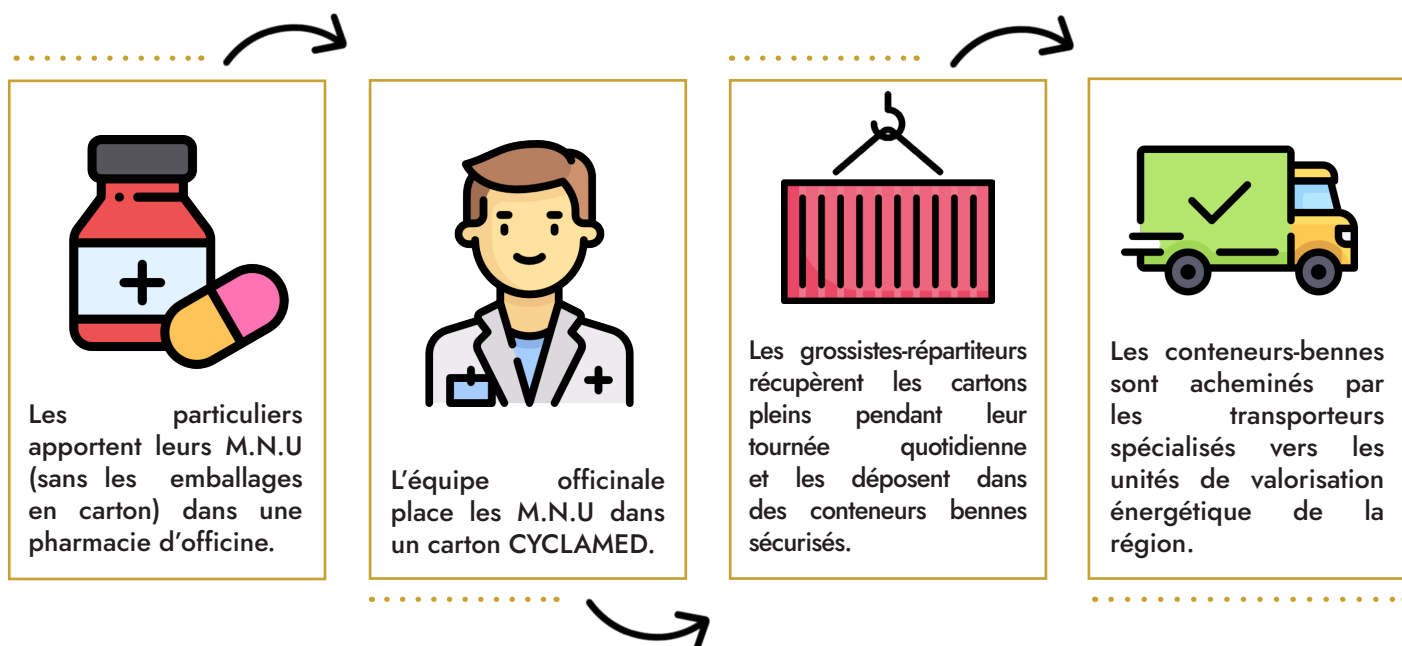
Les particuliers apportent leurs M.N.U (sans les emballages en carton) dans une pharmacie d'officine.

L'équipe officinale place les M.N.U dans un carton CYCLAMED.

Les grossistes-répartiteurs récupèrent les cartons pleins pendant leur tournée quotidienne et les déposent dans des conteneurs bennes sécurisés.

Les conteneurs-bennes sont acheminés par les transporteurs spécialisés vers les unités de valorisation énergétique de la région.